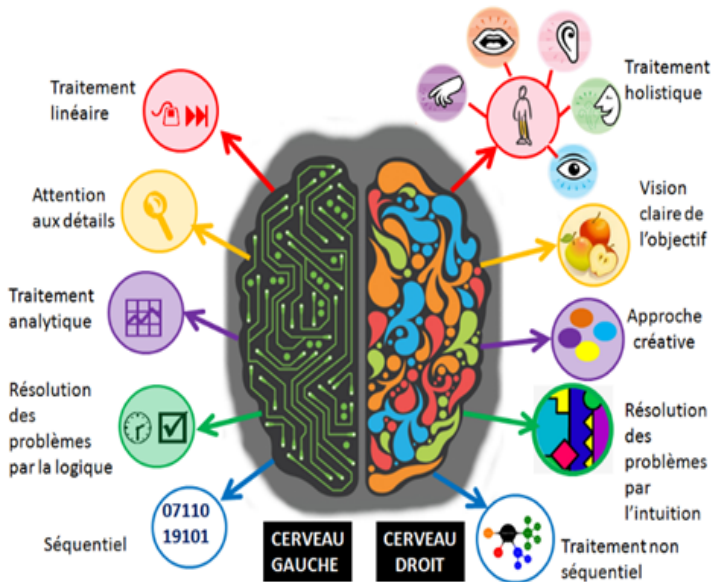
Traitement linéaire

Attention aux détails

Traitement analytique

Résolution des problèmes par la logique

07110
19101

Séquentiel

CERVEAU GAUCHE

CERVEAU DROIT

Traitement holistique

Vision claire de l'objectif

Approche créative

Résolution des problèmes par l'intuition

Traitement non séquentiel